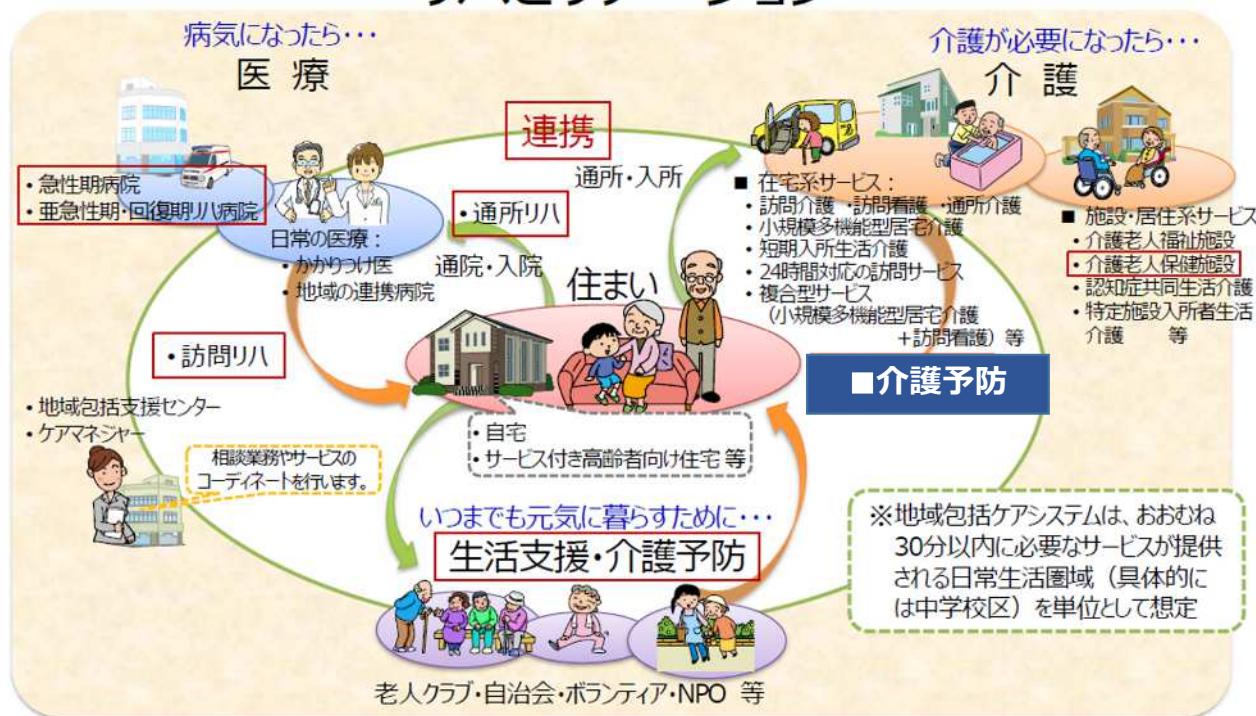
病気になったら・・・
医療

・急性期病院
・亜急性期・回復期リハ病院

日常の医療：
・かかりつけ医
・地域の連携病院

連携

・通所リハ

通所・入所

通院・入院

・訪問リハ

介護が必要になったら・・・
介護

■ 在宅系サービス：
・訪問介護 ・訪問看護 ・通所介護
・小規模多機能型居宅介護
・短期入所生活介護
・24時間対応の訪問サービス
・複合型サービス（小規模多機能型居宅介護＋訪問看護）等

■ 施設・居住系サービス
・介護老人福祉施設
・介護老人保健施設
・認知症共同生活介護
・特定施設入所者生活介護 等

住まい

■介護予防

・自宅
・サービス付き高齢者向け住宅 等

・地域包括支援センター
・ケアマネジャー

相談業務やサービスのコーディネートを行います。

いつまでも元気に暮らすために・・・
生活支援・介護予防

※地域包括ケアシステムは、おおむね30分以内に必要なサービスが提供される日常生活圏域（具体的には中学校区）を単位として想定

老人クラブ・自治会・ボランティア・NPO 等